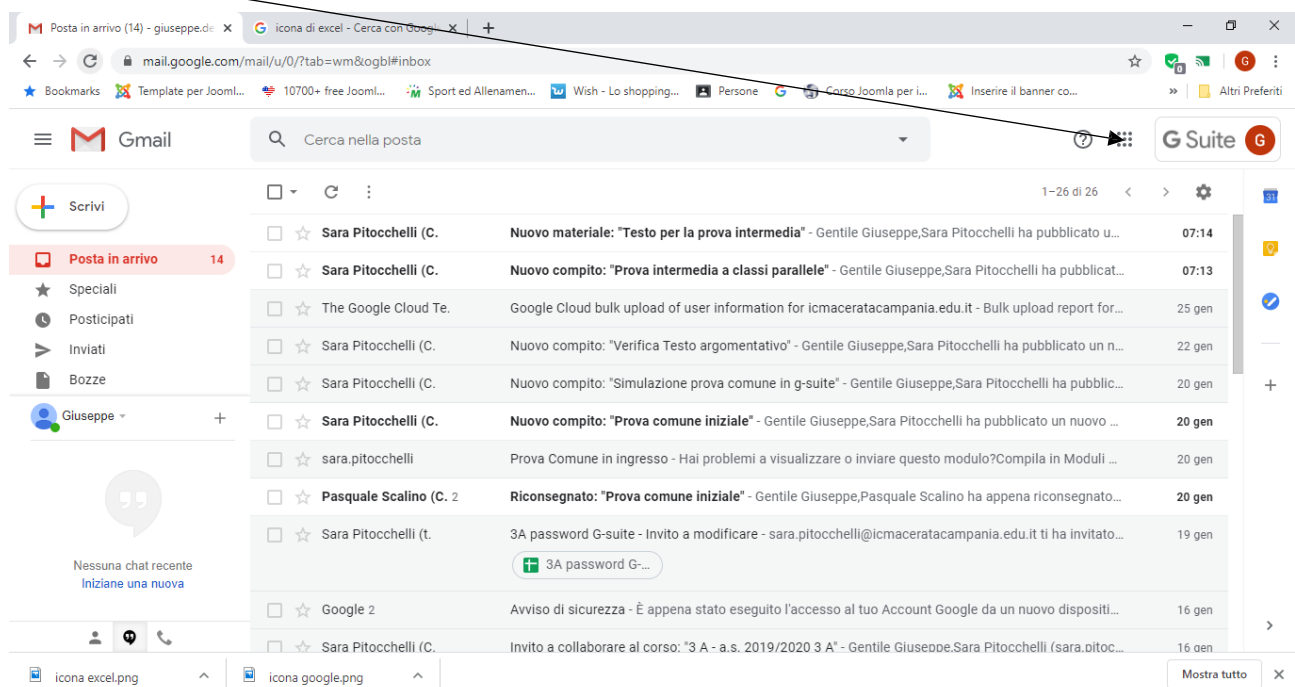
Posta in arrivo (14) - giuseppe.de ×
icona di excel - Cerca con Googl ×
+

mail.google.com/mail/u/0/?tab=wm&ogbl#inbox

Bookmarks
Template per Jooml...
10700+ free Jooml...
Sport ed Allenamen...
Wish - Lo shopping...
Persone
Corso Joomla per i...
Inserire il banner co...
Altri Preferiti

Gmail
Cerca nella posta
G Suite

Scrivi
Posta in arrivo 14
Speciali
Posticipati
Inviati
Bozze
Giuseppe

Nessuna chat recente
Iniziane una nuova

1–26 di 26

| | | |
|---|---|---|
| Sara Pitocchelli (C. | Nuovo materiale: "Testo per la prova intermedia" - Gentile Giuseppe,Sara Pitocchelli ha pubblicato u... | 07:14 |
| Sara Pitocchelli (C. | Nuovo compito: "Prova intermedia a classi parallele" - Gentile Giuseppe,Sara Pitocchelli ha pubblicat... | 07:13 |
| The Google Cloud Te. | Google Cloud bulk upload of user information for icmaceratacampania.edu.it - Bulk upload report for... | 25 gen |
| Sara Pitocchelli (C. | Nuovo compito: "Verifica Testo argomentativo" - Gentile Giuseppe,Sara Pitocchelli ha pubblicato un n... | 22 gen |
| Sara Pitocchelli (C. | Nuovo compito: "Simulazione prova comune in g-suite" - Gentile Giuseppe,Sara Pitocchelli ha public... | 20 gen |
| Sara Pitocchelli (C. | Nuovo compito: "Prova comune iniziale" - Gentile Giuseppe,Sara Pitocchelli ha pubblicato un nuovo ... | 20 gen |
| sara.pitocchelli | Prova Comune in ingresso - Hai problemi a visualizzare o inviare questo modulo?Compila in Moduli ... | 20 gen |
| Pasquale Scalino (C. 2 | Riconsegnato: "Prova comune iniziale" - Gentile Giuseppe,Pasquale Scalino ha appena riconsegnato... | 20 gen |
| Sara Pitocchelli (t. | 3A password G-suite - Invito a modificare - sara.pitocchelli@icmaceratacampania.edu.it ti ha invitato... 3A password G-... | 19 gen |
| Google 2 | Avviso di sicurezza - È appena stato eseguito l'accesso al tuo Account Google da un nuovo dispositi... | 16 gen |
| Sara Pitocchelli (C. | Invito a collaborare al corso: "3 A - a.s. 2019/2020 3 A" - Gentile Giuseppe,Sara Pitocchelli (sara.pitoc... | 16 gen |

icona excel.png
icona google.png
Mostra tutto